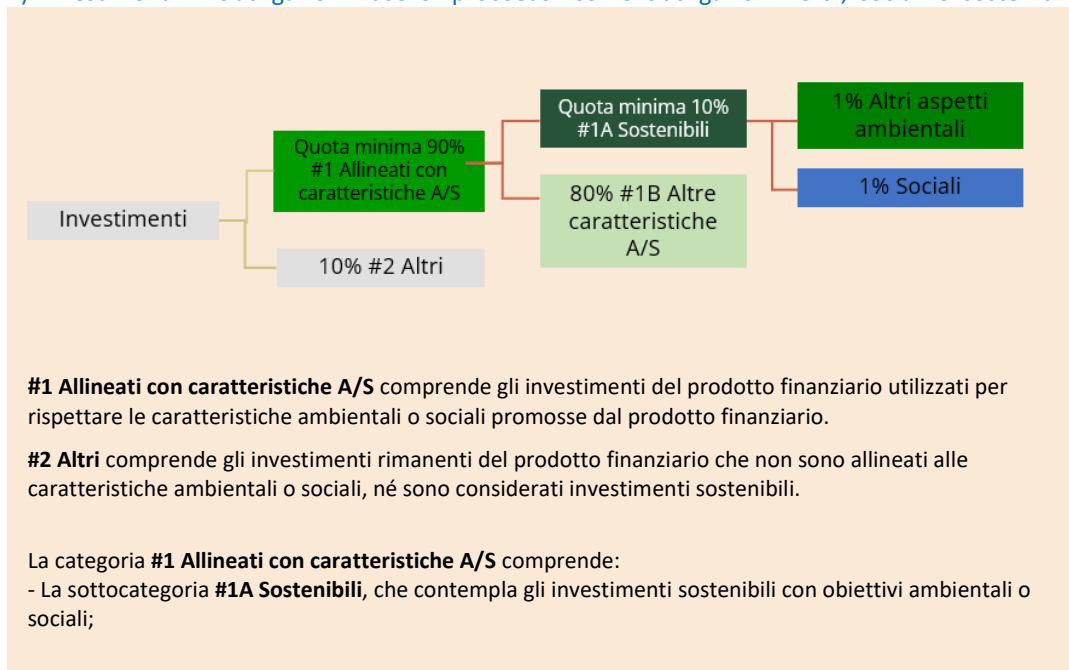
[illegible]

Investimenti

Quota minima 90% #1 Allineati con caratteristiche A/S

10% #2 Altri

Quota minima 10% #1A Sostenibili

80% #1B Altre caratteristiche A/S

1% Altri aspetti ambientali

1% Sociali

**#1 Allineati con caratteristiche A/S** comprende gli investimenti del prodotto finanziario utilizzati per rispettare le caratteristiche ambientali o sociali promosse dal prodotto finanziario.

**#2 Altri** comprende gli investimenti rimanenti del prodotto finanziario che non sono allineati alle caratteristiche ambientali o sociali, né sono considerati investimenti sostenibili.

La categoria **#1 Allineati con caratteristiche A/S** comprende:
- La sottocategoria **#1A Sostenibili**, che contempla gli investimenti sostenibili con obiettivi ambientali o sociali;